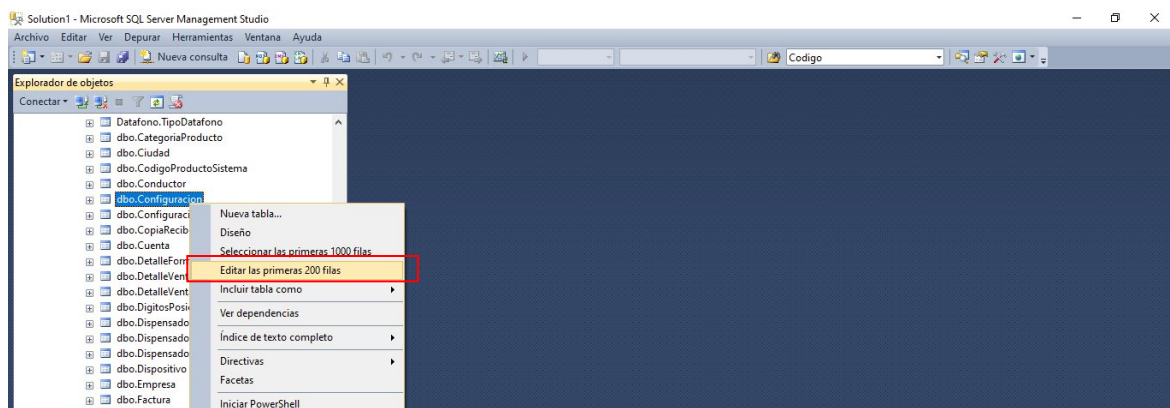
Solution1 - Microsoft SQL Server Management Studio

Archivo Editar Ver Depurar Herramientas Ventana Ayuda

Nueva consulta

Codigo

Explorador de objetos

Conectar

Datafono.TipoDatafono
dbo.CategoriaProducto
dbo.Ciudad
dbo.CodigoProductoSistema
dbo.Conductor
dbo.Configuracion
dbo.Configuraci
dbo.CopiaRecib
dbo.Cuenta
dbo.DetalleForr
dbo.DetalleVent
dbo.DetalleVent
dbo.DigitosPosi
dbo.Dispensado
dbo.Dispensado
dbo.Dispensado
dbo.Dispositivo
dbo.Empresa
dbo.Factura

Nueva tabla...
Diseño
Seleccionar las primeras 1000 filas
Editar las primeras 200 filas
Incluir tabla como
Ver dependencias
Índice de texto completo
Directivas
Facetas
Iniciar PowerShell